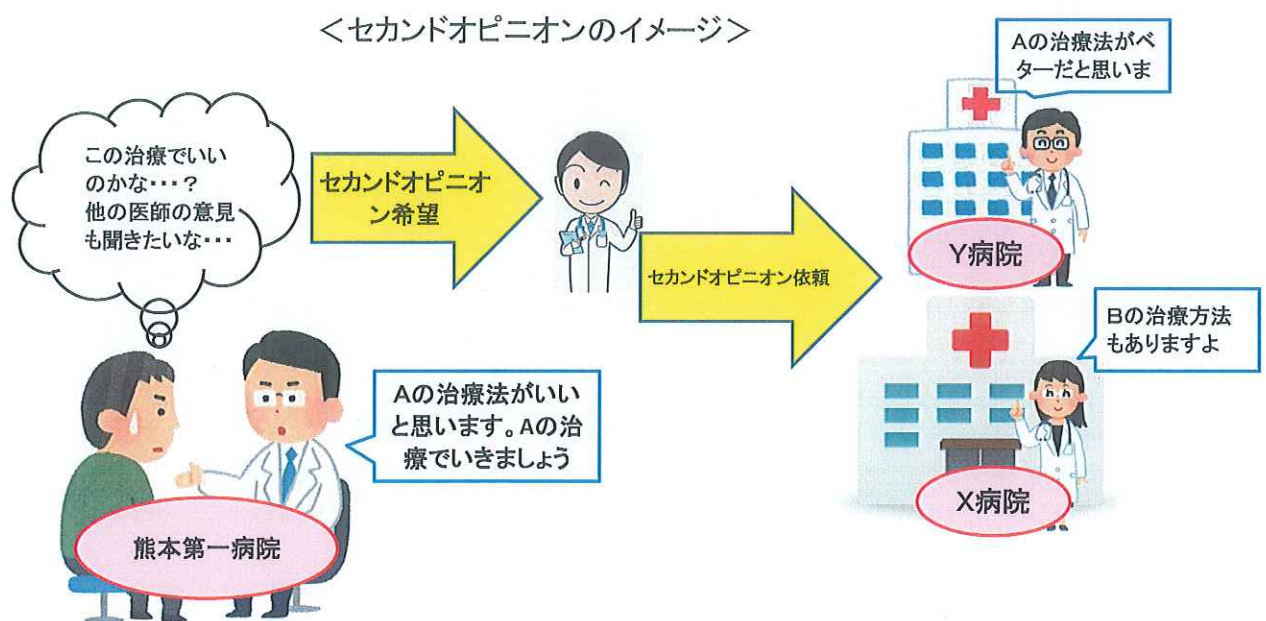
＜セカンドオピニオンのイメージ＞

この治療でいいのかな・・・？他の医師の意見も聞きたいな・・・

セカンドオピニオン希望

セカンドオピニオン依頼

Aの治療法がベターだと思いま

Y病院

Bの治療方法もありますよ

X病院

Aの治療法がいいと思います。Aの治療でいきましょう

熊本第一病院